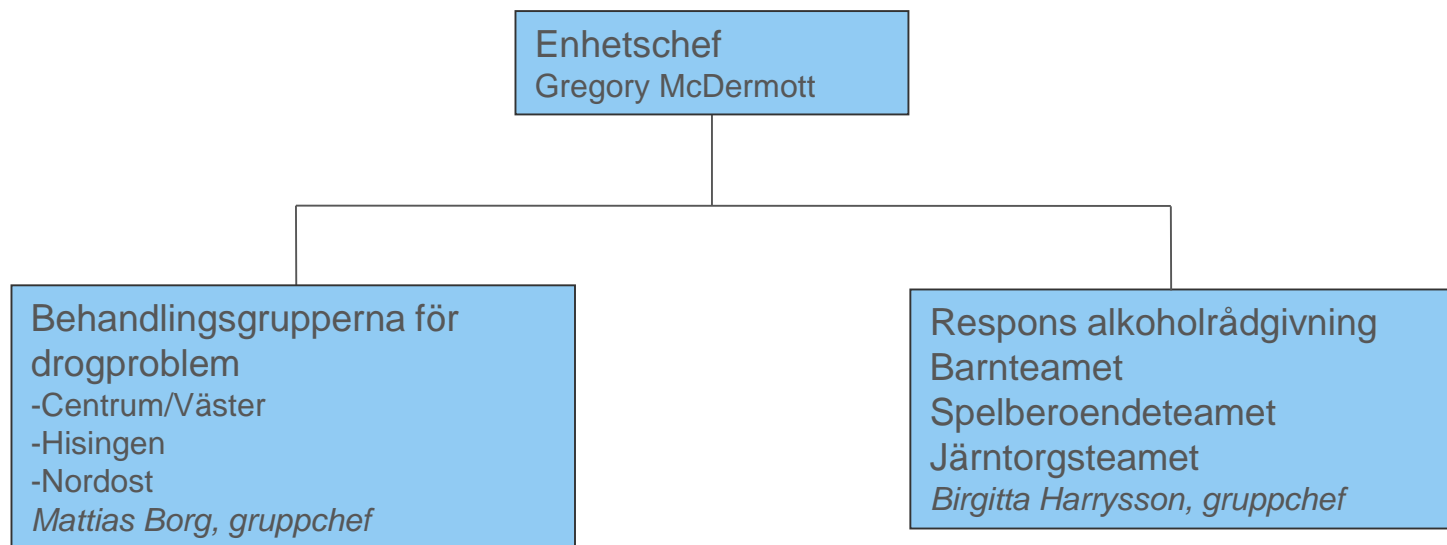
Enhetschef
Gregory McDermott

Behandlingsgrupperna för drogproblem
-Centrum/Väster
-Hisingen
-Nordost
*Mattias Borg, gruppchef*

Respons alkoholrådgivning
Barnteamet
Spelberoendeteamet
Järntorgsteamet
*Birgitta Harrysson, gruppchef*